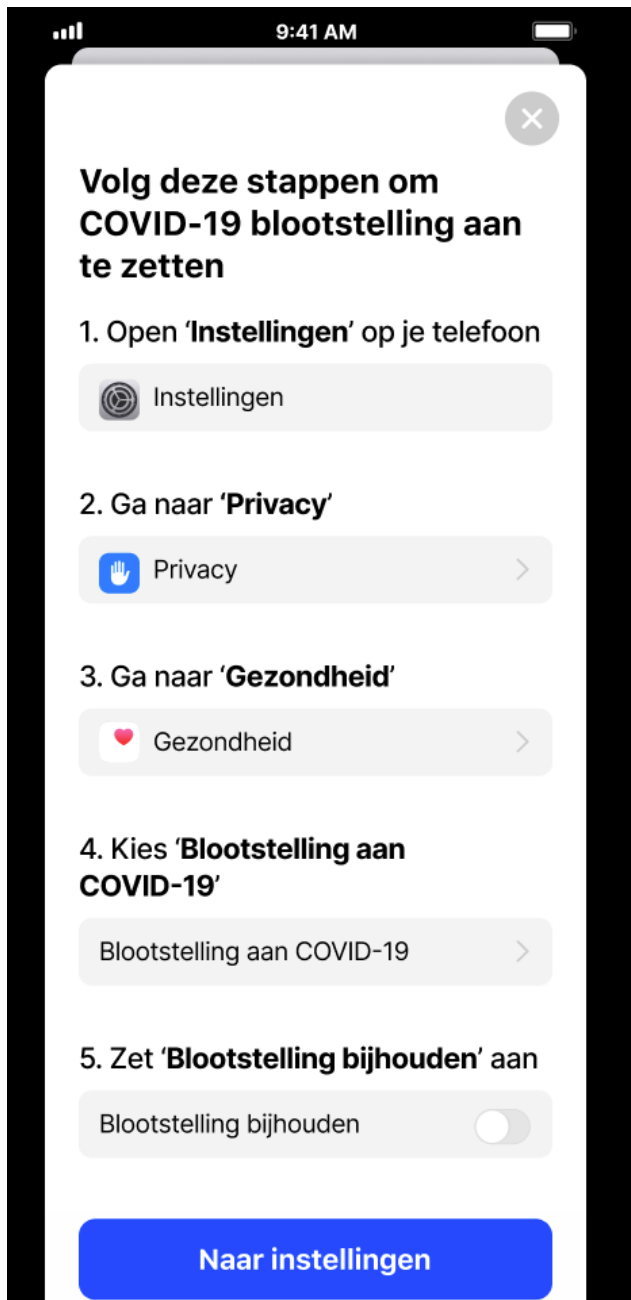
9:41 AM

Volg deze stappen om COVID-19 blootstelling aan te zetten

1. Open '**Instellingen**' op je telefoon

Instellingen

2. Ga naar '**Privacy**'

Privacy

3. Ga naar '**Gezondheid**'

Gezondheid

4. Kies '**Blootstelling aan COVID-19**'

Blootstelling aan COVID-19

5. Zet '**Blootstelling bijhouden**' aan

Blootstelling bijhouden

Naar instellingen